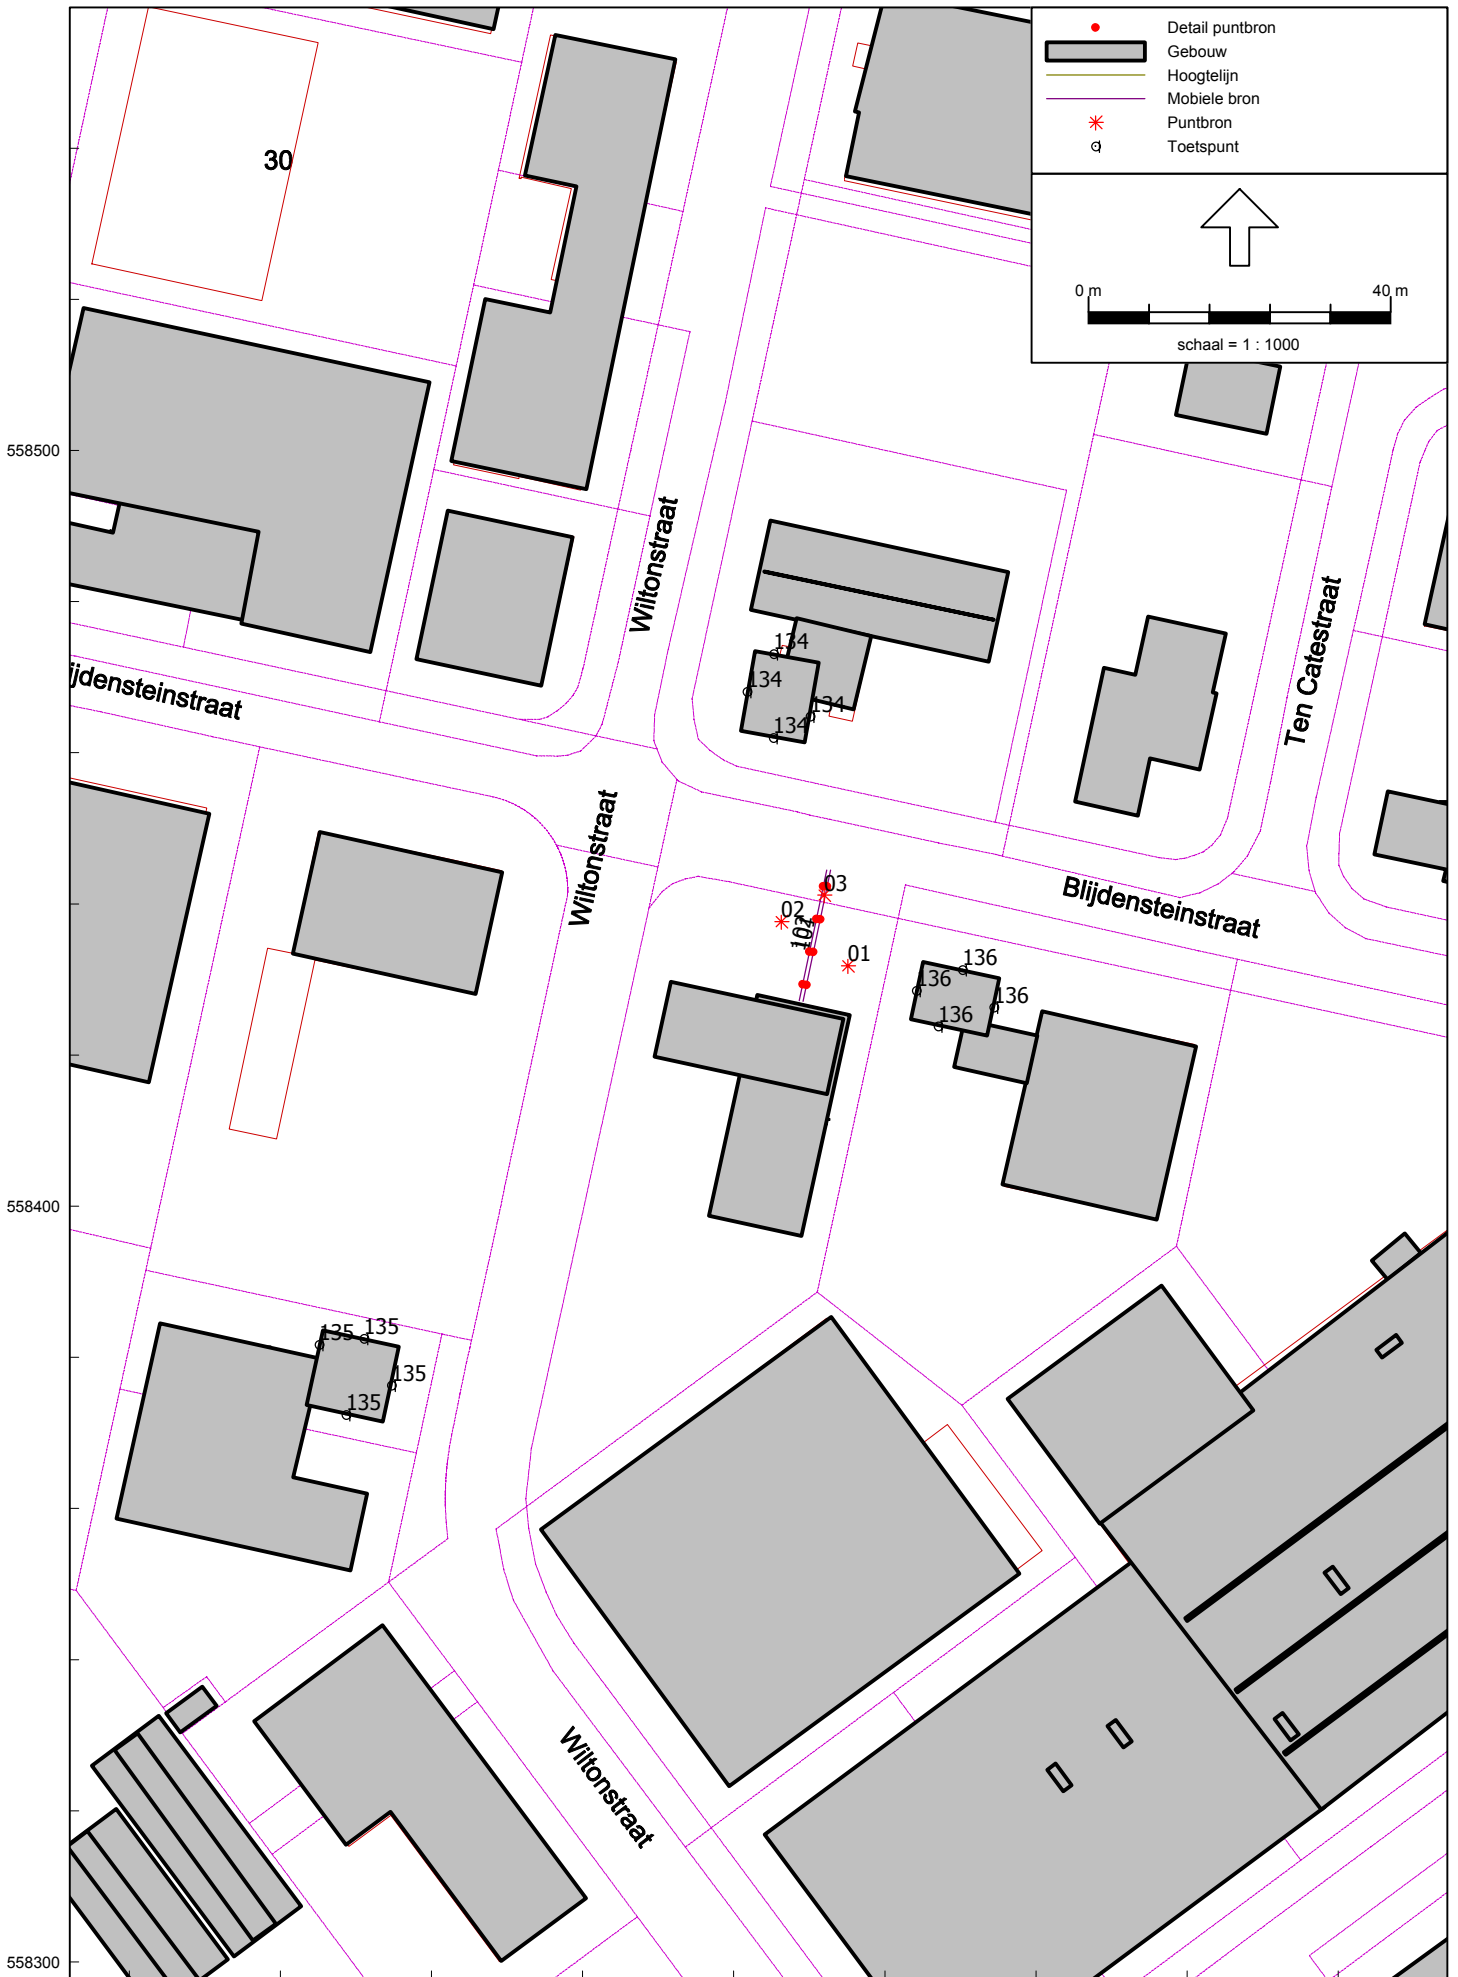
Detail puntbron
Gebouw
Hoogtelijn
Mobiele bron
Puntbron
Toetspunt

0 m
40 m
schaal = 1 : 1000

30

558500

Wiltonstraat

ijdensteinstraat

134
134
134
134

Ten Catestraat

Wiltonstraat

03
02
101
01

Blijdensteinstraat

136
136
136
136

558400

135
135
135
135

Wiltonstraat

558300